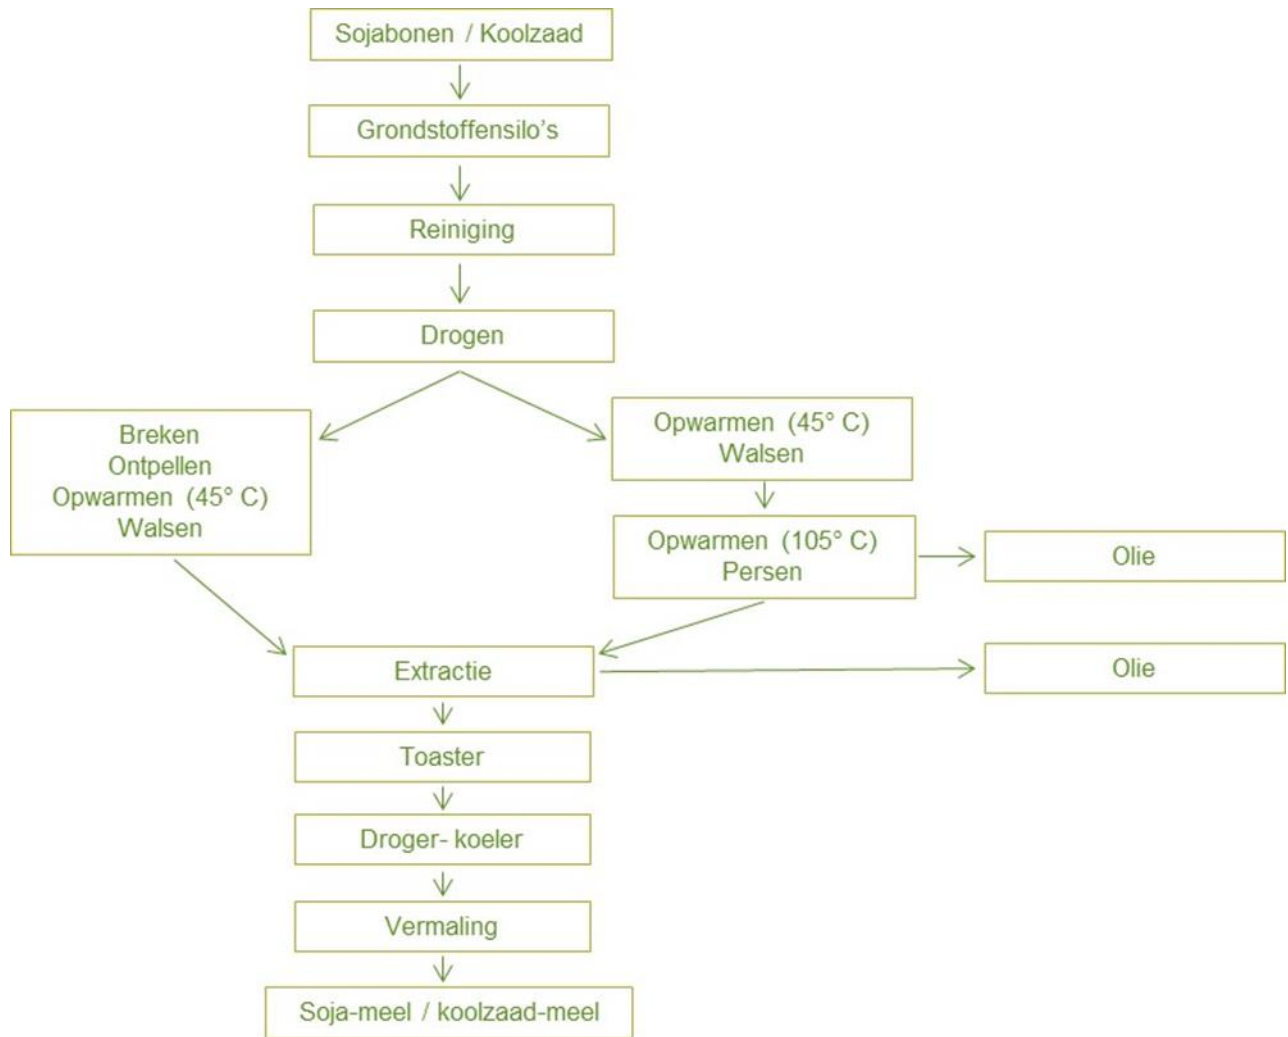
Sojabonen / Koolzaad

Grondstoffensilo's

Reiniging

Drogen

Breken
Ontpellen
Opwarmen (45° C)
Walsen

Opwarmen (45° C)
Walsen

Opwarmen (105° C)
Persen

Olie

Extractie

Olie

Toaster

Droger- koeler

Vermaling

Soja-meel / koolzaad-meel